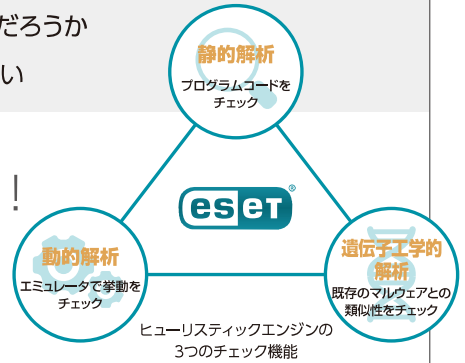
だろうか

い

!

静的解析
プログラムコードをチェック

ESET®

動的解析
エミュレータで挙動をチェック

遺伝子工学的解析
既存のマルウェアとの類似性をチェック

ヒューリスティックエンジンの3つのチェック機能